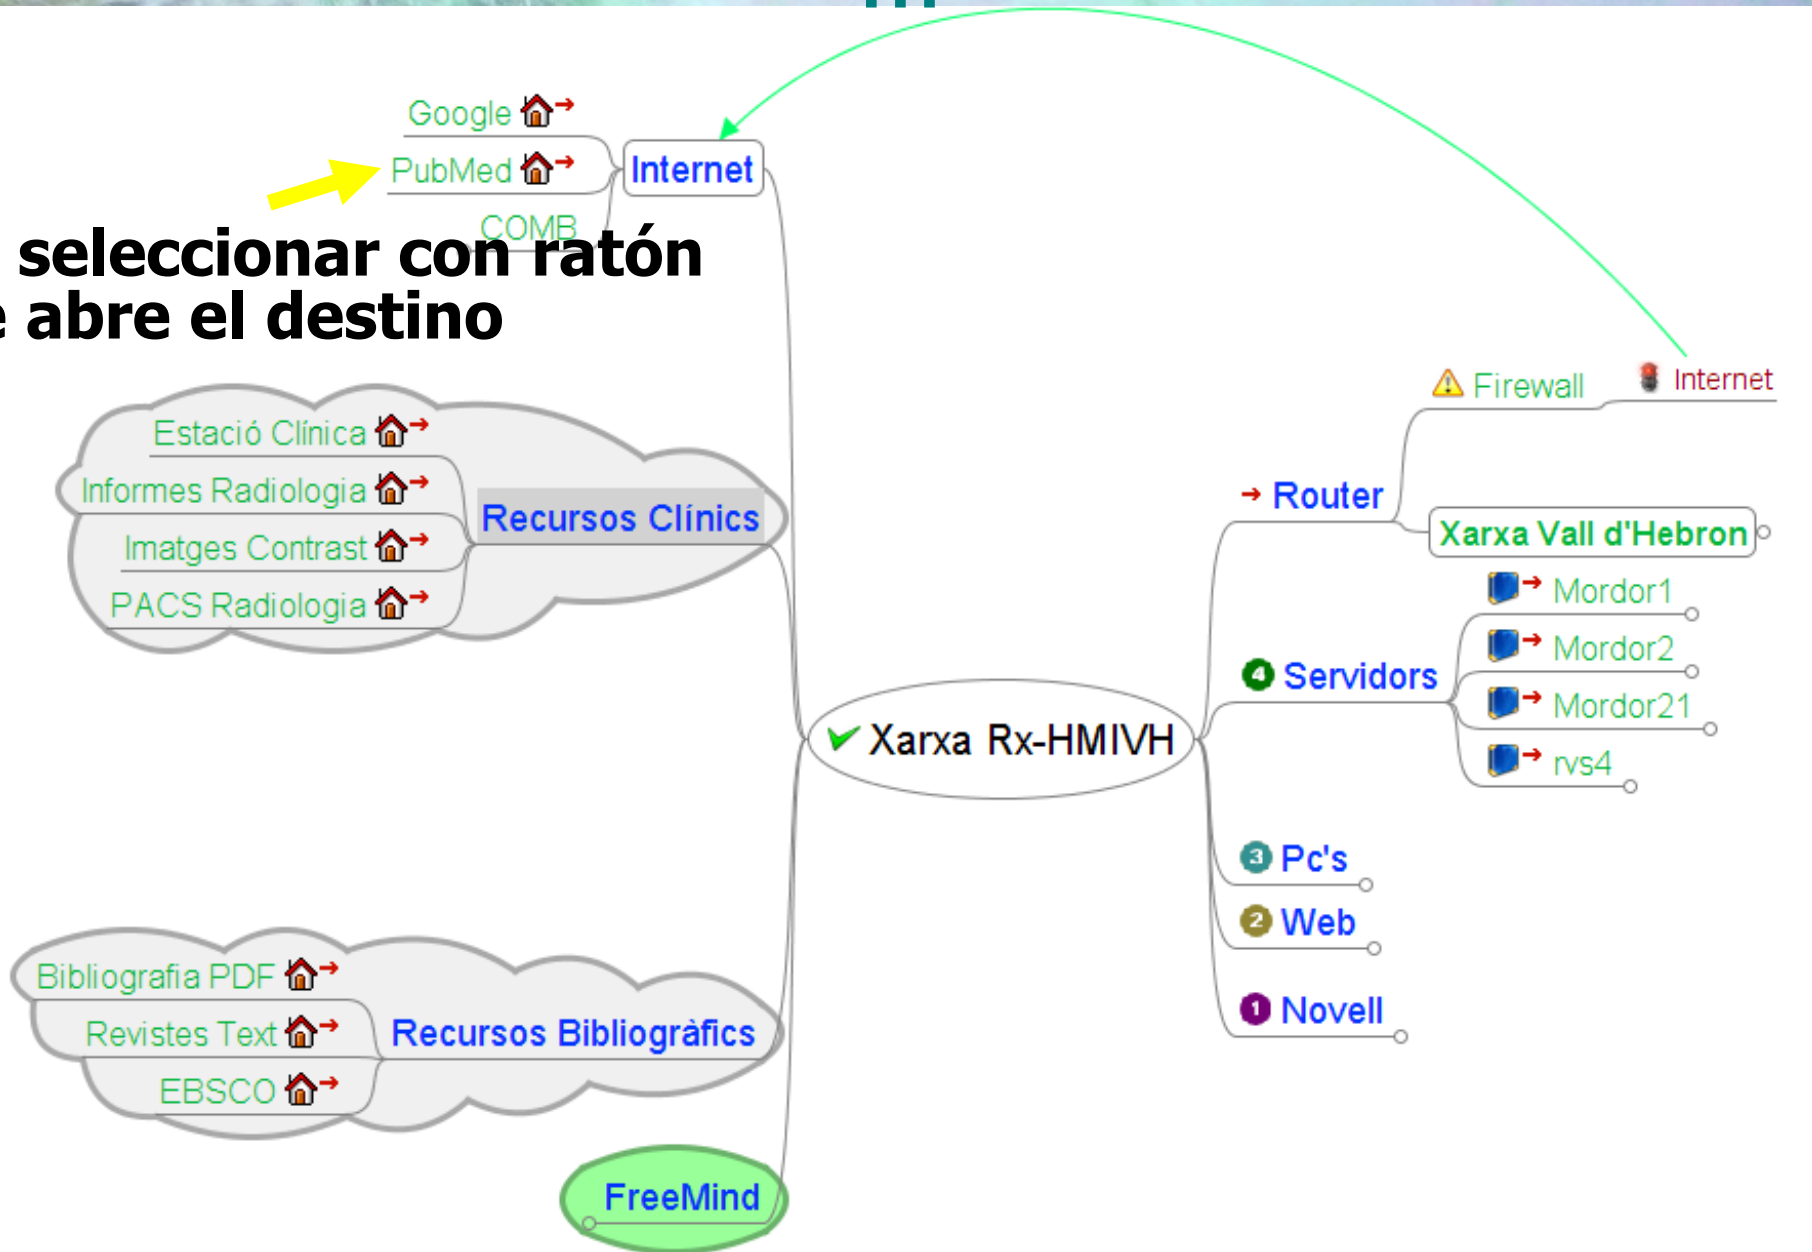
Google
PubMed
COMB
Internet

seleccionar con ratón
abre el destino

Estació Clínica
Informes Radiologia
Imatges Contrast
PACS Radiologia
Recursos Clínics

Firewall
Internet
Router
Xarxa Vall d'Hebron
Mordor1
Mordor2
Mordor21
rvs4
Servidors

Xarxa Rx-HMIVH

Pc's
Web
Novell

Bibliografia PDF
Revistes Text
EBSCO
Recursos Bibliogràfics

FreeMind